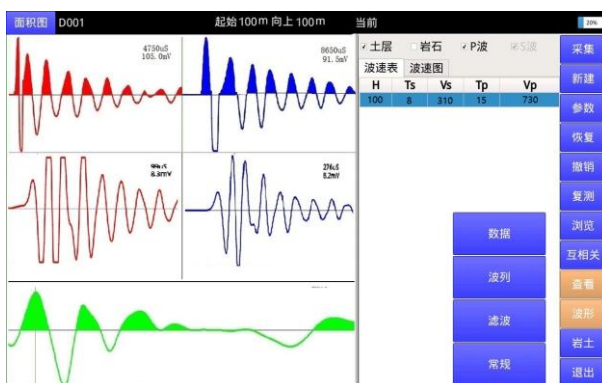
面积图 D001 起始100m 向上100m 当前 20%

4750uS
105.0mV

8650uS
91.5mV

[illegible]
8.8mV

276uS
8.2mV

土层 岩石 P波 S波

波速表 波速图

| H | Ts | Vs | Tp | Vp |
|---|---|---|---|---|
| 100 | 8 | 310 | 15 | 730 |

数据
波列
滤波
常规

采集
新建
参数
恢复
撤销
复测
浏览
互相关
查看
波形
岩土
退出